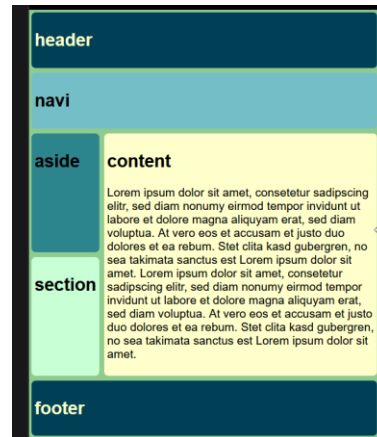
header

navi

aside

section

content

Lorem ipsum dolor sit amet, consetetur sadipscing elitr, sed diam nonumy eirmod tempor invidunt ut labore et dolore magna aliquyam erat, sed diam voluptua. At vero eos et accusam et justo dolores et ea rebum. Stet clita kasd gubergren, no sea takimata sanctus est Lorem ipsum dolor sit amet. Lorem ipsum dolor sit amet, consetetur sadipscing elitr, sed diam nonumy eirmod tempor invidunt ut labore et dolore magna aliquyam erat, sed diam voluptua. At vero eos et accusam et justo duo dolores et ea rebum. Stet clita kasd gubergren, no sea takimata sanctus est Lorem ipsum dolor sit amet.

footer